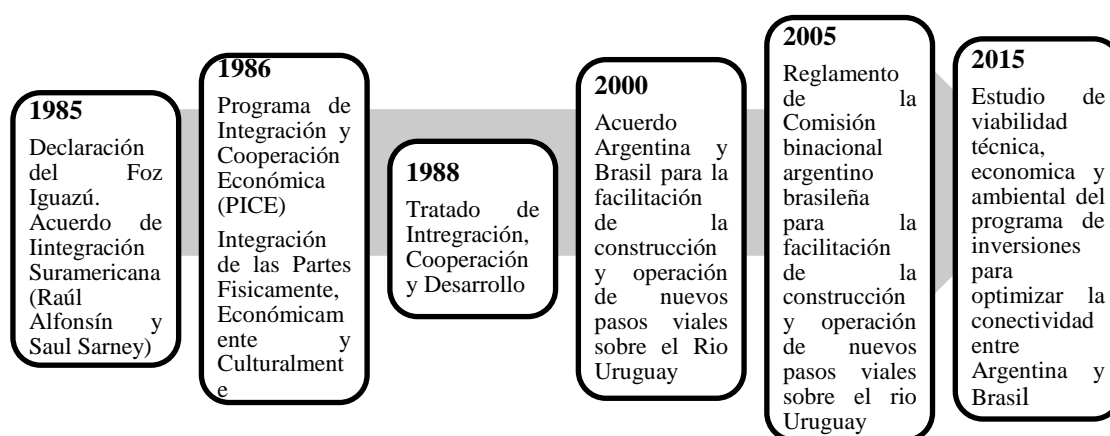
1985

Declaración del Foz Iguazú. Acuerdo de Iintegración Suramericana (Raúl Alfonsín y Saul Sarney)

1986

Programa de Integración y Cooperación Económica (PICE)

Integración de las Partes Fisicamente, Económicamente y Culturalmente

1988

Tratado de Intregración, Cooperación y Desarrollo

2000

Acuerdo Argentina y Brasil para la facilitación de la construcción y operación de nuevos pasos viales sobre el Rio Uruguay

2005

Reglamento de la Comisión binacional argentino brasileña para la facilitación de la construcción y operación de nuevos pasos viales sobre el rio Uruguay

2015

Estudio de viabilidad técnica, economica y ambiental del programa de inversiones para optimizar la conectividad entre Argentina y Brasil